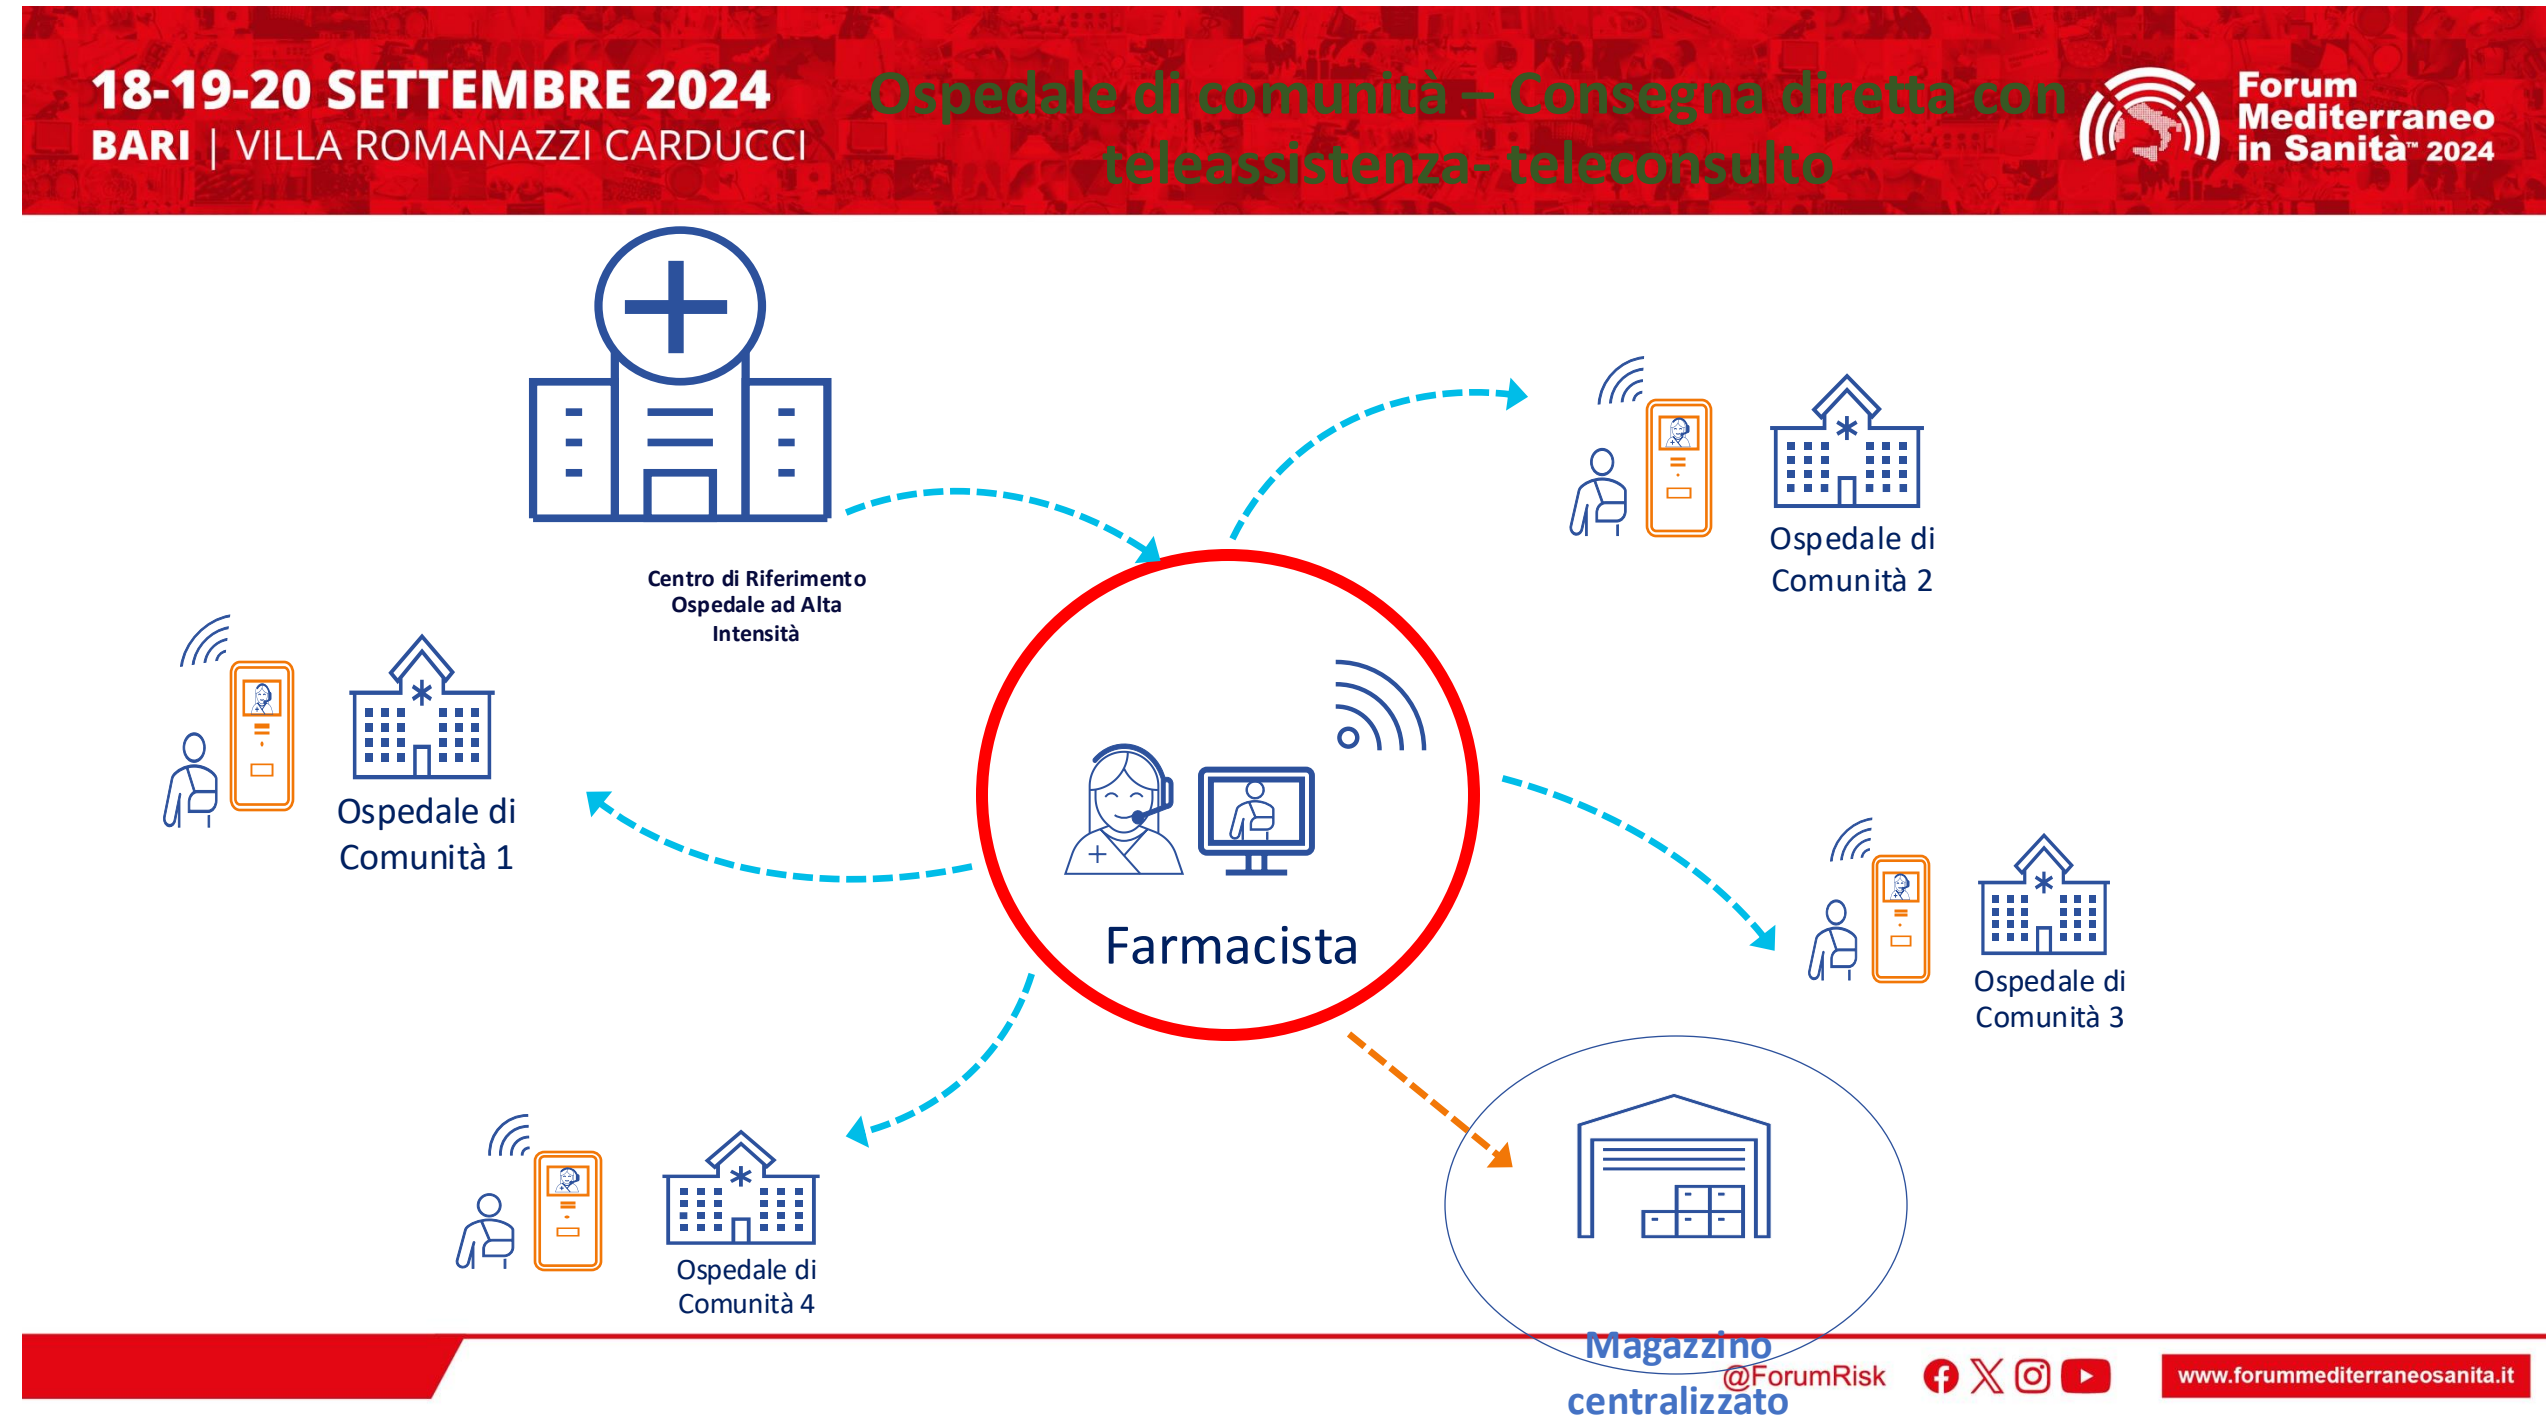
18-19-20 SETTEMBRE 2024
BARI | VILLA ROMANAZZI CARDUCCI

Ospedale di comunità – Consegna diretta con teleassistenza- teleconsulto

Forum Mediterraneo in Sanità 2024

Centro di Riferimento Ospedale ad Alta Intensità

Ospedale di Comunità 2

Ospedale di Comunità 1

Farmacista

Ospedale di Comunità 3

Ospedale di Comunità 4

Magazzino centralizzato

@ForumRisk

www.forummediterraneosanita.it